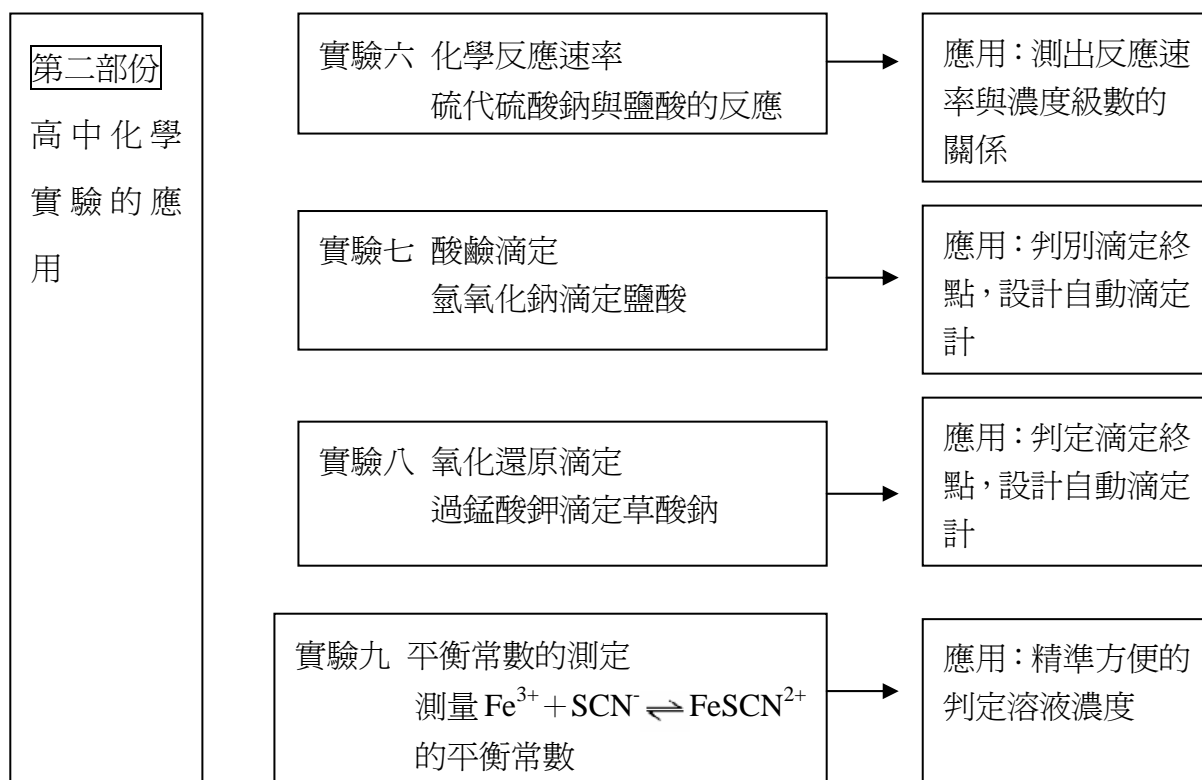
第二部份

高中化學實驗的應用

實驗六 化學反應速率
硫代硫酸鈉與鹽酸的反應

應用：測出反應速率與濃度級數的關係

實驗七 酸鹼滴定
氫氧化鈉滴定鹽酸

應用：判別滴定終點，設計自動滴定計

實驗八 氧化還原滴定
過錳酸鉀滴定草酸鈉

應用：判定滴定終點，設計自動滴定計

實驗九 平衡常數的測定
測量 $Fe^{3+} + SCN^{-} \rightleftharpoons FeSCN^{2+}$ 的平衡常數

應用：精準方便的判定溶液濃度